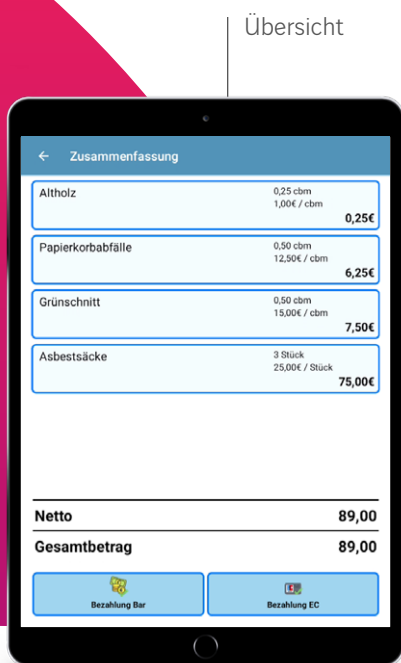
Übersicht

← Zusammenfassung

Altholz
0,25 cbm
1,00€ / cbm
0,25€

Papierkorbabfälle
0,50 cbm
12,50€ / cbm
6,25€

Grünschnitt
0,50 cbm
15,00€ / cbm
7,50€

Asbestsäcke
3 Stück
25,00€ / Stück
75,00€

Netto 89,00

Gesamtbetrag 89,00

Bezahlung Bar

Bezahlung EC